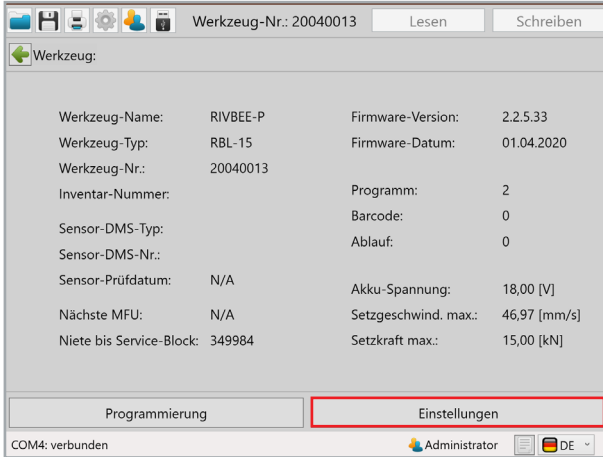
Werkzeug-Nr.: 20040013 Lesen Schreiben

Werkzeug:

| | | | |
|---|---|---|---|
| Werkzeug-Name: | RIVBEE-P | Firmware-Version: | 2.2.5.33 |
| Werkzeug-Typ: | RBL-15 | Firmware-Datum: | 01.04.2020 |
| Werkzeug-Nr.: | 20040013 | | |
| Inventar-Nummer: | | Programm: | 2 |
| | | Barcode: | 0 |
| Sensor-DMS-Typ: | | Ablauf: | 0 |
| Sensor-DMS-Nr.: | | | |
| Sensor-Prüfdatum: | N/A | Akku-Spannung: | 18,00 [V] |
| Nächste MFU: | N/A | Setzgeschwind. max.: | 46,97 [mm/s] |
| Niete bis Service-Block: | 349984 | Setzkraft max.: | 15,00 [kN] |

Programmierung Einstellungen

COM4: verbunden Administrator DE